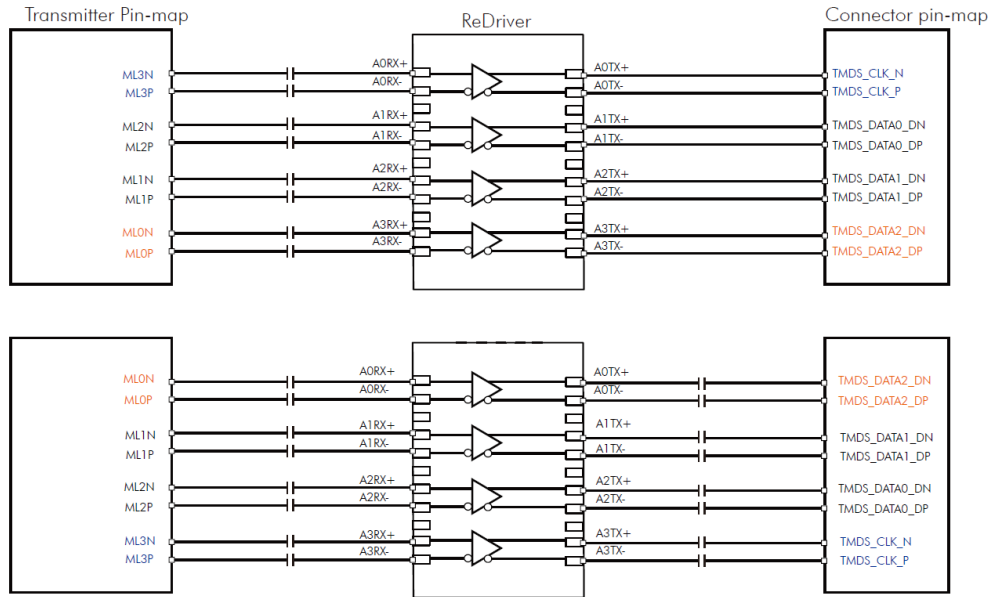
Transmitter Pin-map

ReDriver

Connector pin-map

ML3N
ML3P
ML2N
ML2P
ML1N
ML1P
ML0N
ML0P

A0RX+
A0RX-
A1RX+
A1RX-
A2RX+
A2RX-
A3RX+
A3RX-

A0TX+
A0TX-
A1TX+
A1TX-
A2TX+
A2TX-
A3TX+
A3TX-

TMDS_CLK_N
TMDS_CLK_P
TMDS_DATA0_DN
TMDS_DATA0_DP
TMDS_DATA1_DN
TMDS_DATA1_DP
TMDS_DATA2_DN
TMDS_DATA2_DP

ML0N
ML0P
ML1N
ML1P
ML2N
ML2P
ML3N
ML3P

A0RX+
A0RX-
A1RX+
A1RX-
A2RX+
A2RX-
A3RX+
A3RX-

A0TX+
A0TX-
A1TX+
A1TX-
A2TX+
A2TX-
A3TX+
A3TX-

TMDS_DATA2_DN
TMDS_DATA2_DP
TMDS_DATA1_DN
TMDS_DATA1_DP
TMDS_DATA0_DN
TMDS_DATA0_DP
TMDS_CLK_N
TMDS_CLK_P